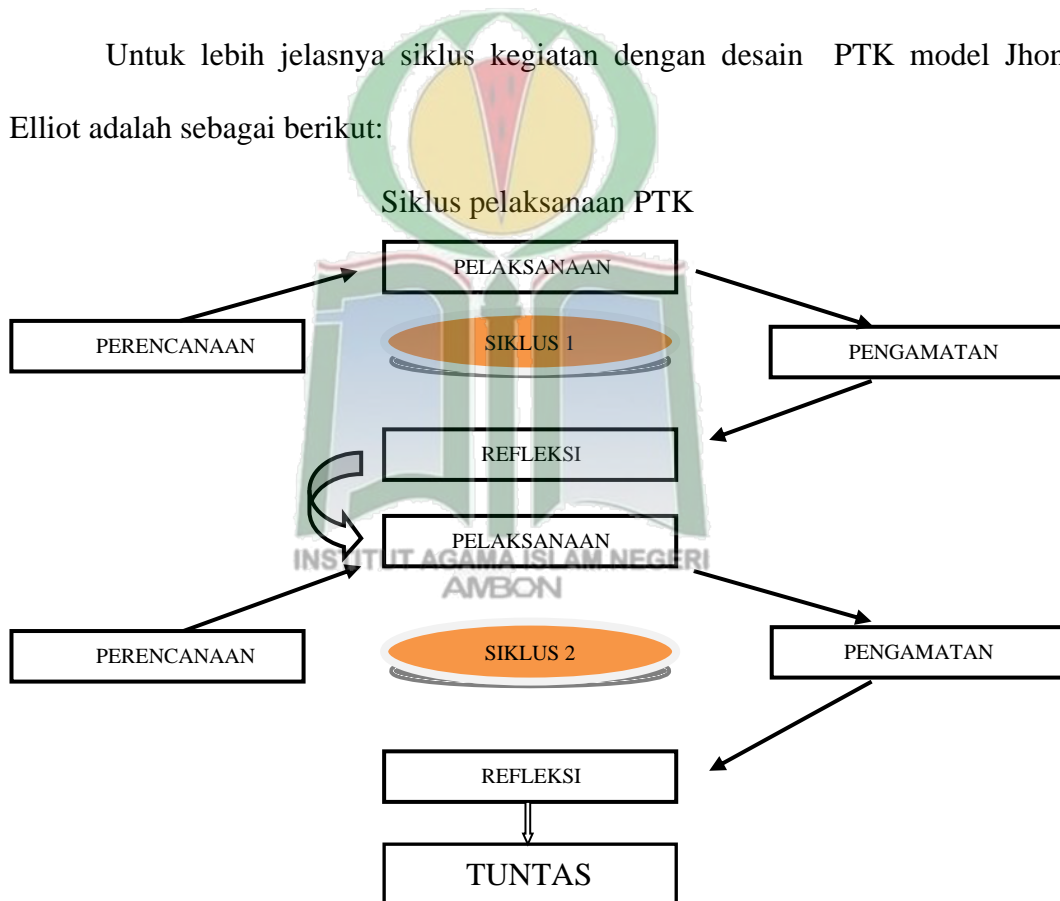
Untuk lebih jelasnya siklus kegiatan dengan desain PTK model Jhon Elliot adalah sebagai berikut:

Siklus pelaksanaan PTK

PELAKSANAAN

PERENCANAAN

SIKLUS 1

PENGAMATAN

REFLEKSI

PELAKSANAAN

INSTITUT AGAMA ISLAM NEGERI AMBON

PERENCANAAN

SIKLUS 2

PENGAMATAN

REFLEKSI

TUNTAS